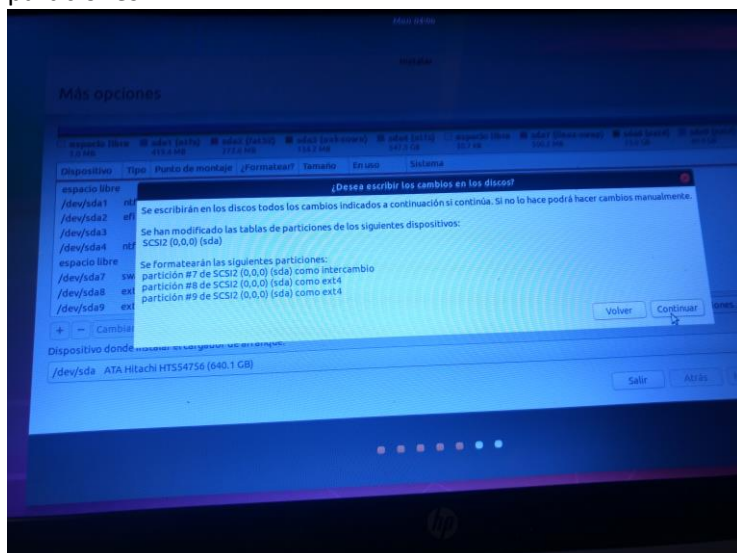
Instalar

Más opciones

espacio libre | sda1 (ntfs) | sda2 (fat32) | sda3 (ext4) | sda4 (ntfs) | espacio libre | sda7 (linux-swap) | sda8 (ext4) | sda9 (ext4)

| Dispositivo | Tipo | Punto de montaje | ¿Formatear? | Tamaño | En uso | Sistema |
|---|---|---|---|---|---|---|
| espacio libre | | | | | | |
| /dev/sda1 | nt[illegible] | | | | | |
| /dev/sda2 | efi | | | | | |
| /dev/sda3 | | | | | | |
| /dev/sda4 | ntf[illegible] | | | | | |
| espacio libre | | | | | | |
| /dev/sda7 | sw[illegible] | | | | | |
| /dev/sda8 | ext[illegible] | | | | | |
| /dev/sda9 | ext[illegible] | | | | | |

+ − Cambiar

Dispositivo donde instalar el cargador de arranque:

/dev/sda ATA Hitachi HTS54756 (640.1 GB)

Salir Atrás

¿Desea escribir los cambios en los discos?

Se escribirán en los discos todos los cambios indicados a continuación si continúa. Si no lo hace podrá hacer cambios manualmente.

Se han modificado las tablas de particiones de los siguientes dispositivos:
SCSI2 (0,0,0) (sda)

Se formatearán las siguientes particiones:
partición #7 de SCSI2 (0,0,0) (sda) como intercambio
partición #8 de SCSI2 (0,0,0) (sda) como ext4
partición #9 de SCSI2 (0,0,0) (sda) como ext4

Volver Continuar

hp